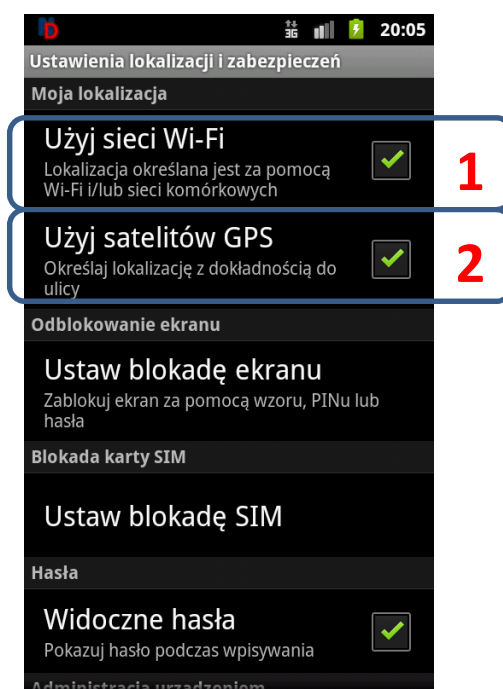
3G 20:05

Ustawienia lokalizacji i zabezpieczeń

Moja lokalizacja

Użyj sieci Wi-Fi
Lokalizacja określana jest za pomocą Wi-Fi i/lub sieci komórkowych

1

Użyj satelitów GPS
Określaj lokalizację z dokładnością do ulicy

2

Odblokowanie ekranu

Ustaw blokadę ekranu
Zablokuj ekran za pomocą wzoru, PINu lub hasła

Blokada karty SIM

Ustaw blokadę SIM

Hasła

Widoczne hasła
Pokazuj hasło podczas wpisywania

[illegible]